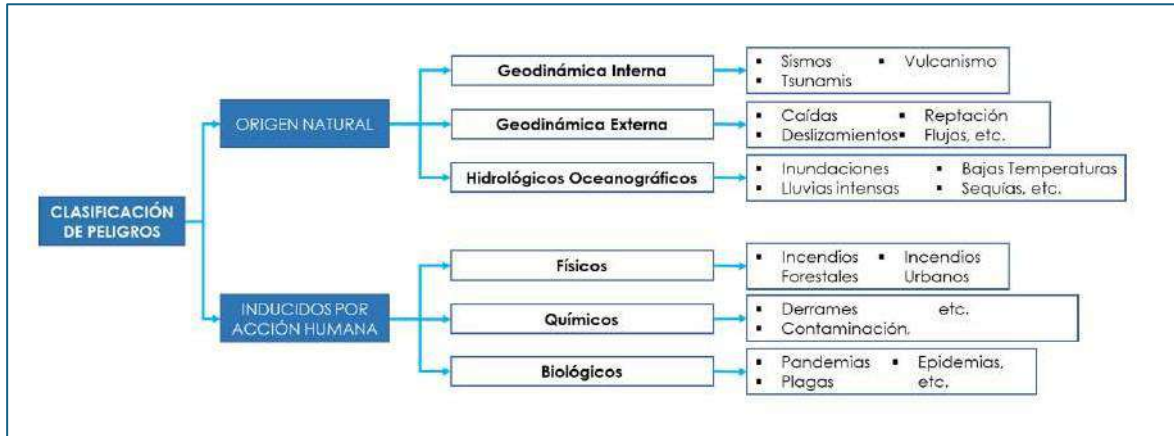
CLASIFICACIÓN DE PELIGROS

ORIGEN NATURAL

Geodinámica Interna
▪ Sismos ▪ Vulcanismo
▪ Tsunamis

Geodinámica Externa
▪ Caídas ▪ Reptación
▪ Deslizamientos ▪ Flujos, etc.

Hidrológicos Oceanográficos
▪ Inundaciones ▪ Bajas Temperaturas
▪ Lluvias intensas ▪ Sequías, etc.

INDUCIDOS POR ACCIÓN HUMANA

Físicos
▪ Incendios Forestales ▪ Incendios Urbanos

Químicos
▪ Derrames etc.
▪ Contaminación.

Biológicos
▪ Pandemias ▪ Epidemias, etc.
▪ Plagas